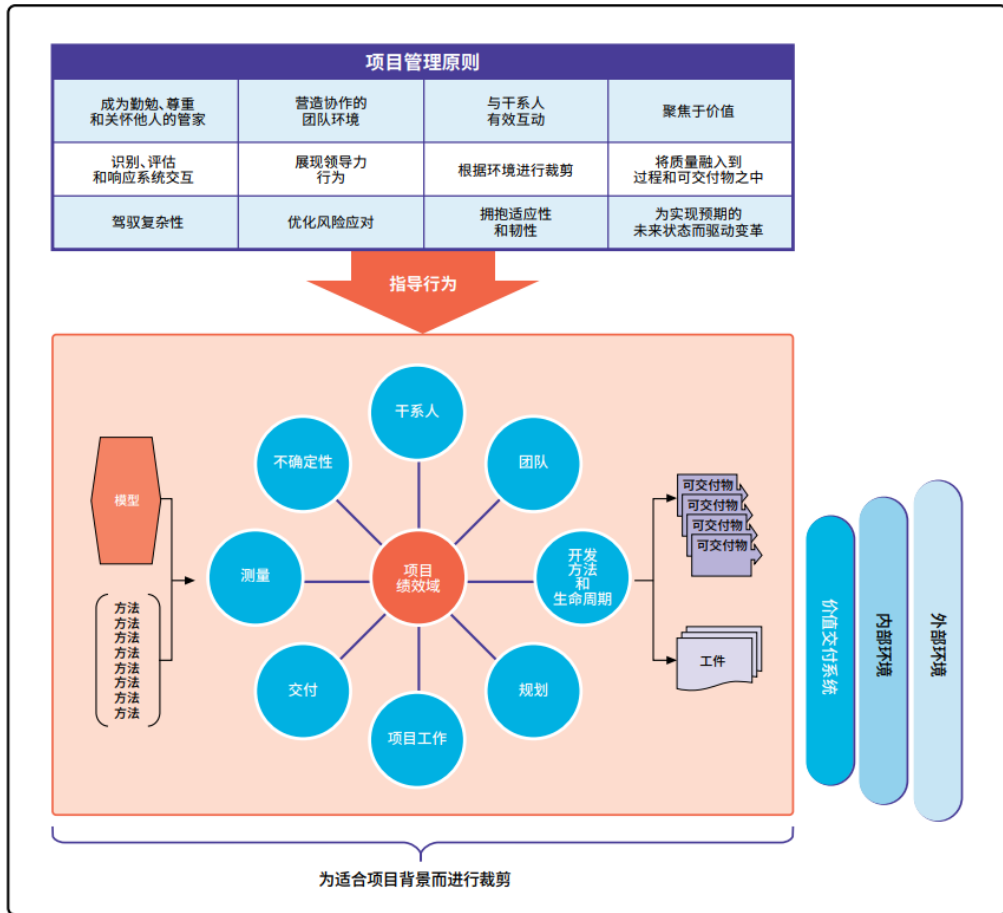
项目管理原则

| 成为勤勉、尊重和关怀他人的管家 | 营造协作的团队环境 | 与干系人有效互动 | 聚焦于价值 |
|---|---|---|---|
| 识别、评估和响应系统交互 | 展现领导力行为 | 根据环境进行裁剪 | 将质量融入到过程和可交付物之中 |
| 驾驭复杂性 | 优化风险应对 | 拥抱适应性和韧性 | 为实现预期的未来状态而驱动变革 |

指导行为

模型

方法
方法
方法
方法
方法
方法
方法
方法

干系人
团队
开发方法和生命周期
规划
项目工作
交付
测量
不确定性
项目绩效域

可交付物
可交付物
可交付物
可交付物

工件

价值交付系统
内部环境
外部环境

为适合项目背景而进行裁剪